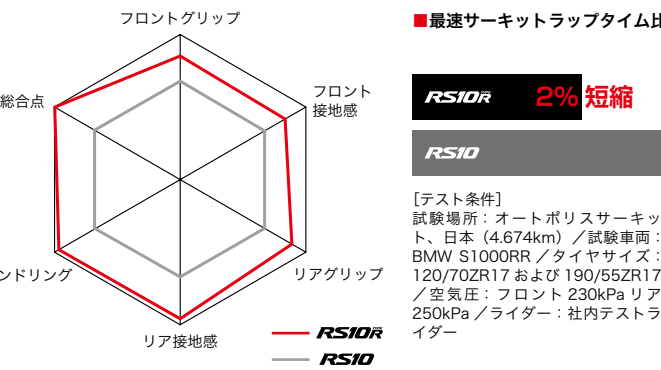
フロントグリップ

フロント接地感

リアグリップ

リア接地感

ンドリング

総合点

RS10R

RS10

■最速サーキットラップタイム比

RS10R 2% 短縮

RS10

[テスト条件]
試験場所：オートポリスサーキット、日本（4.674km）／試験車両：BMW S1000RR／タイヤサイズ：120/70ZR17 および 190/55ZR17／空気圧：フロント 230kPa リア 250kPa／ライダー：社内テストライダー